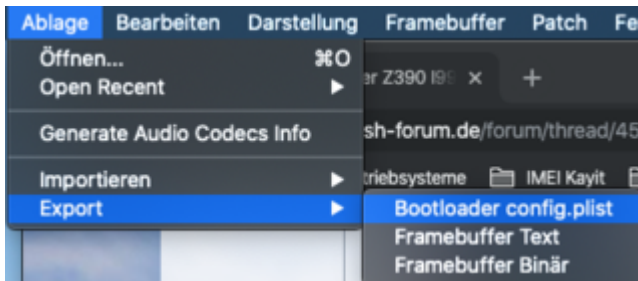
Ablage Bearbeiten Darstellung Framebuffer Patch Fe

Öffnen... ⌘O
Open Recent
Generate Audio Codecs Info
Importieren
Export

er Z390 I9 ×  +
sh-forum.de/forum/thread/45
triebsysteme  IMEI Kayit

Bootloader config.plist
Framebuffer Text
Framebuffer Binär